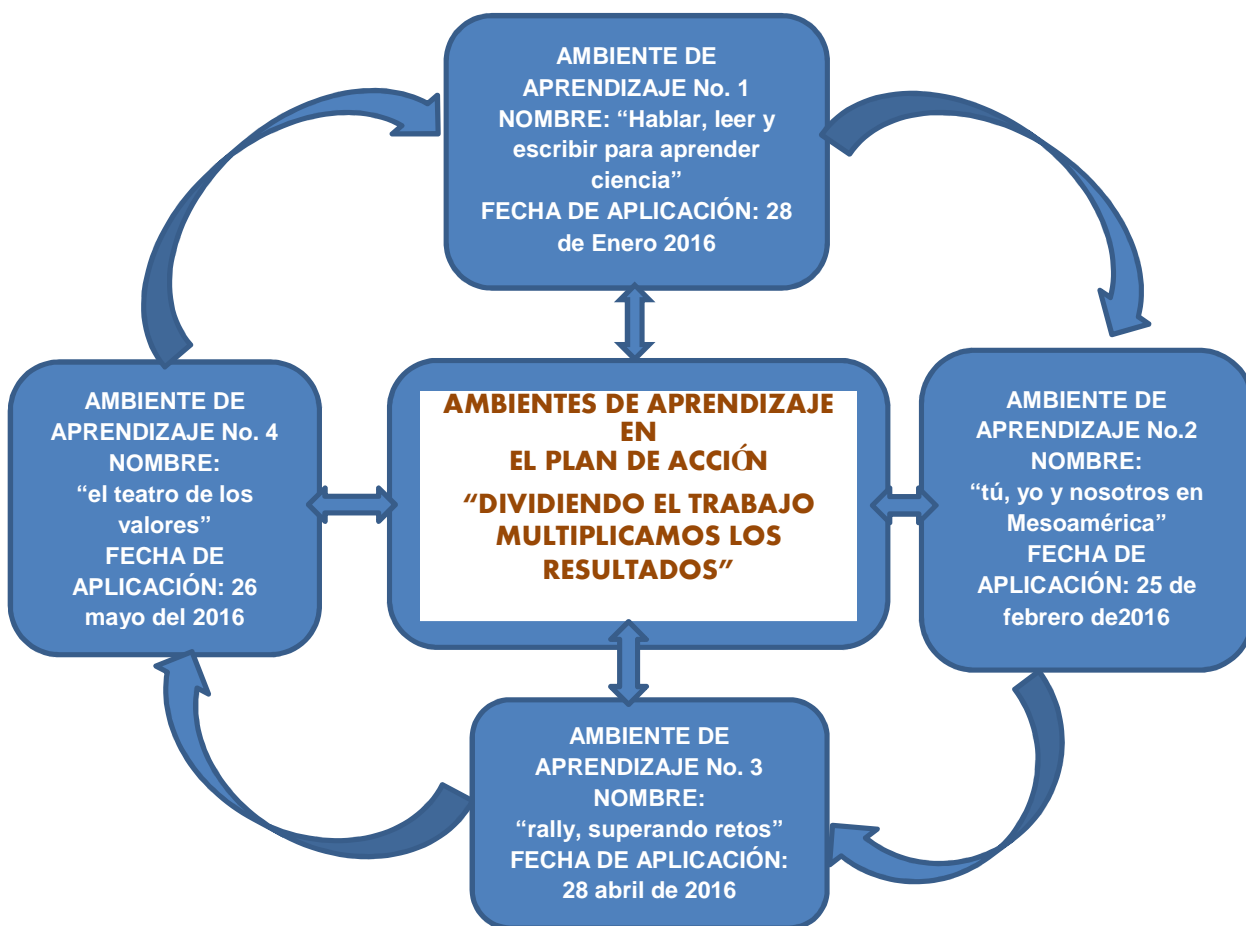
AMBIENTE DE APRENDIZAJE No. 1
NOMBRE: “Hablar, leer y escribir para aprender ciencia”
FECHA DE APLICACIÓN: 28 de Enero 2016

AMBIENTE DE APRENDIZAJE No. 4
NOMBRE:
“el teatro de los valores”
FECHA DE APLICACIÓN: 26 mayo del 2016

AMBIENTES DE APRENDIZAJE EN EL PLAN DE ACCIÓN
“DIVIDIENDO EL TRABAJO MULTIPLICAMOS LOS RESULTADOS”

AMBIENTE DE APRENDIZAJE No.2
NOMBRE:
“tú, yo y nosotros en Mesoamérica”
FECHA DE APLICACIÓN: 25 de febrero de2016

AMBIENTE DE APRENDIZAJE No. 3
NOMBRE:
“rally, superando retos”
FECHA DE APLICACIÓN: 28 abril de 2016